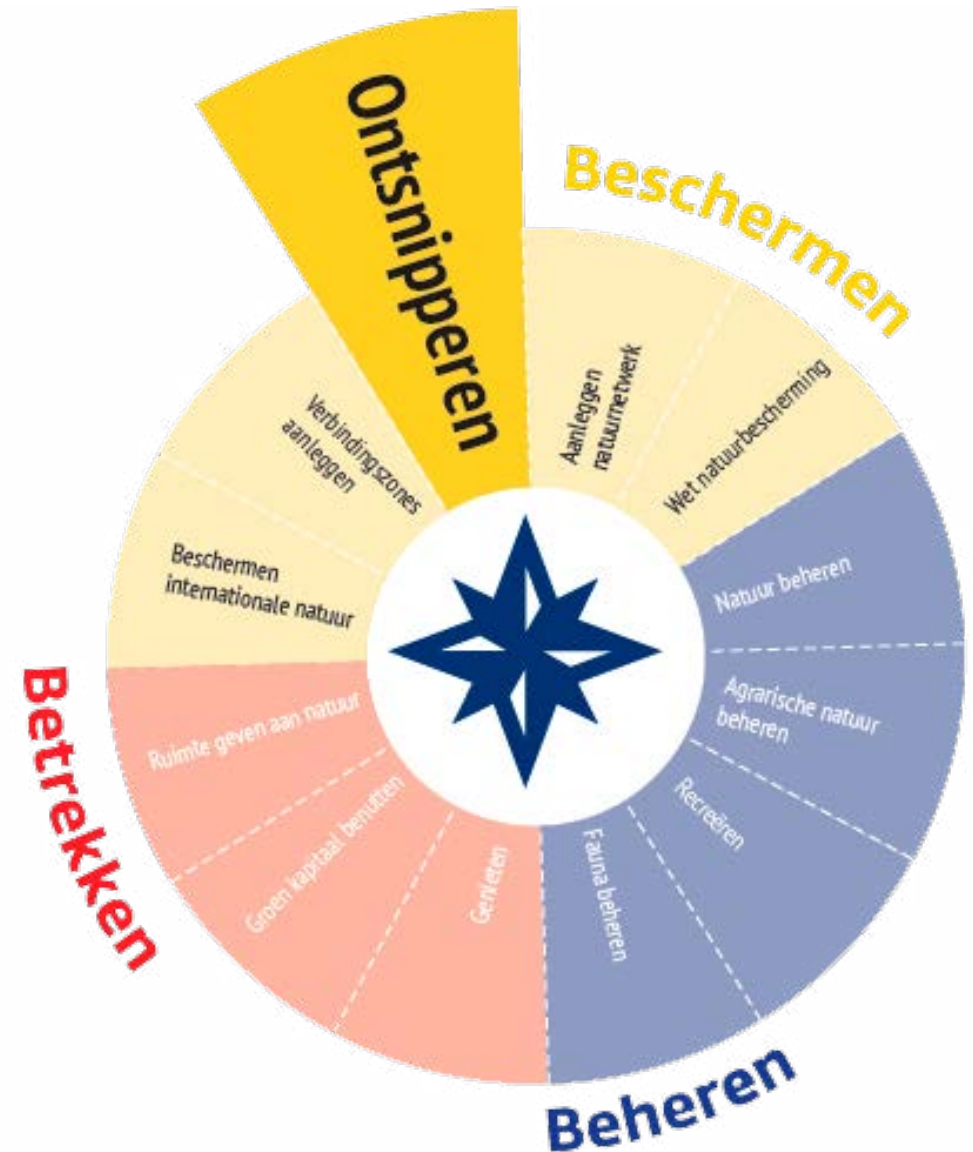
Ontsnipperen

Beschermen

Aanleggen natuurnetwerk

Wet natuurbescherming

Verbindingszones aanleggen

Beschermen internationale natuur

Natuur beheren

Agrarische natuur beheren

Recreëren

Fauna beheren

Genieten

Groen kapitaal benutten

Ruimte geven aan natuur

Betrekken

Beheren